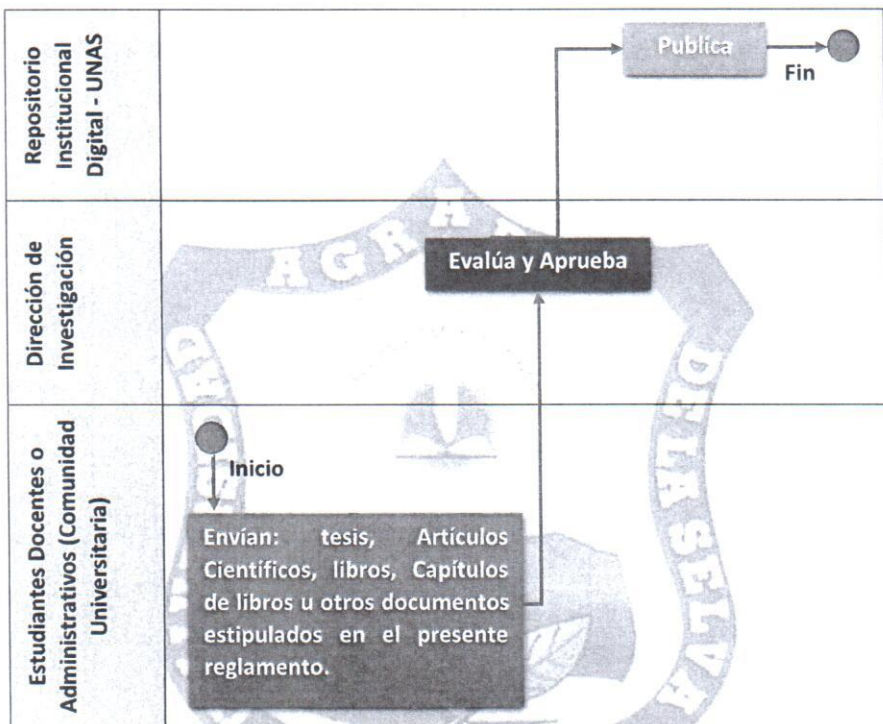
Repositorio Institucional Digital - UNAS

Publica

Fin

Dirección de Investigación

Evalúa y Aprueba

Estudiantes Docentes o Administrativos (Comunidad Universitaria)

Inicio

Envían: tesis, Artículos Científicos, libros, Capítulos de libros u otros documentos estipulados en el presente reglamento.

AGRA

DAD

DE LA SELVA